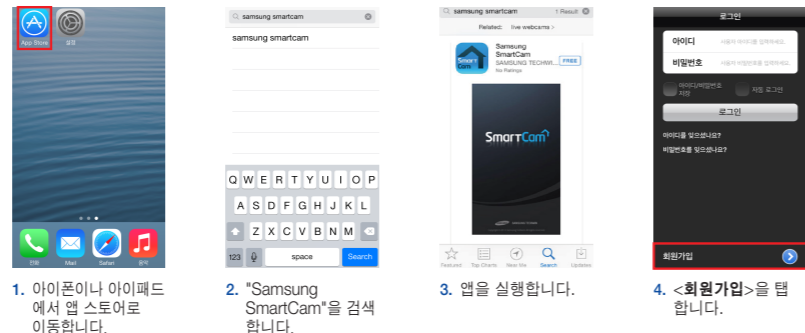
App Store
설정
전화
Mail
Safari
음악

1. 아이폰이나 아이패드에서 앱 스토어로 이동합니다.

samsung smartcam
samsung smartcam

Q W E R T Y U I O P
A S D F G H J K L
Z X C V B N M
123
space
Search

2. "Samsung SmartCam"을 검색합니다.

samsung smartcam
1 Result
Related: live webcams >
Samsung SmartCam
SAMSUNG TECHW...
No Ratings
FREE
SmartCam
Featured
Top Charts
Near Me
Search
Updates

3. 앱을 실행합니다.

로그인
아이디
비밀번호
아이디/비밀번호 저장
자동 로그인
로그인
아이디를 잊으셨나요?
비밀번호를 잊으셨나요?
회원가입

4. <회원가입>을 탭합니다.